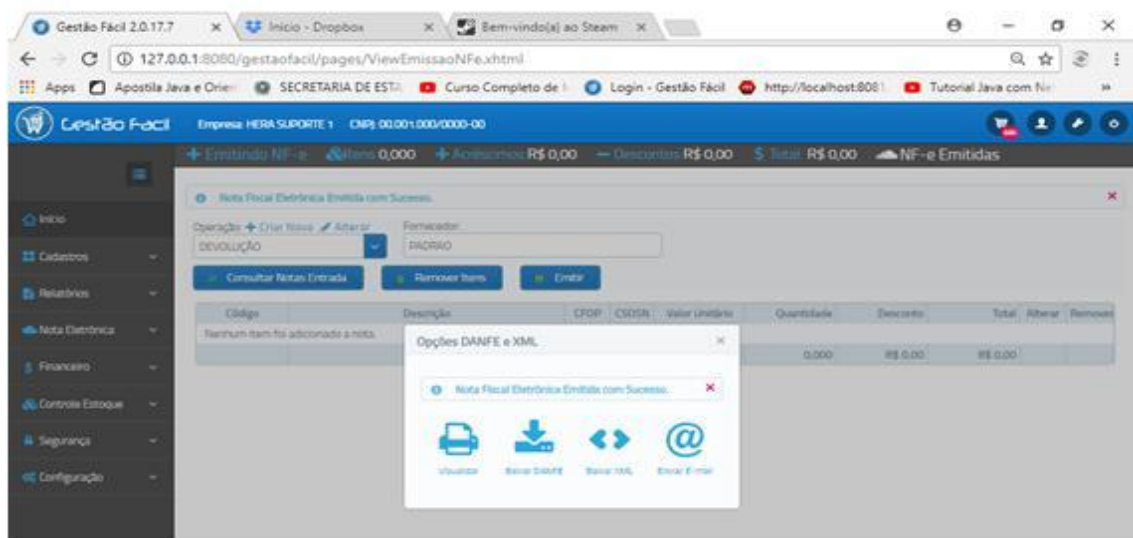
Gestão Fácil 2.0.17.7 × Início - Dropbox × Bem-vindo(a) ao Steam ×

127.0.0.1:8080/gestaofacil/pages/ViewEmissaoNFe.xhtml

Apps Apostila Java e Orien SECRETARIA DE ESTA Curso Completo de Login - Gestão Fácil http://localhost:8081 Tutorial Java com Ne

Gestão Fácil Empresa: HERA SUPORTE 1 CNPJ: 00.001.000/0000-00

+ Emitindo NF-e Itens 0,000 + Acréscimos R$ 0,00 — Descontos R$ 0,00 $ Total R$ 0,00 NF-e Emitidas

Início
Cadastros
Relatórios
Nota Eletrônica
Financeiro
Controle Estoque
Segurança
Configuração

Nota Fiscal Eletrônica Emitida com Sucesso. ×

Operação + Criar Novo ✎ Alterar
DEVOLUÇÃO
Fornecedor
PADRÃO

Consultar Notas Entrada Remover Itens Emitir

| Código | Descrição | CFOP | CSOSN | Valor Unitário | Quantidade | Desconto | Total | Alterar | Remover |
|---|---|---|---|---|---|---|---|---|---|
| Nenhum item foi adicionado a nota. | | | | | | | | | |
| | | | | | 0,000 | R$ 0,00 | R$ 0,00 | | |

Opções DANFE e XML ×

Nota Fiscal Eletrônica Emitida com Sucesso. ×

Visualizar Baixar DANFE Baixar XML Enviar E-mail